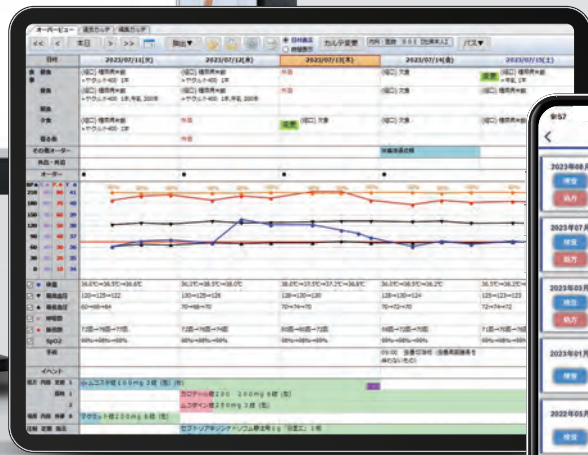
オーバービュー | 温度ガッテ | 経過ガッテ

<< < 本日 > >> 抽出▼ 日付表示 時間表示 カルテ変更 内科：医師 000 [任意表示] パス▼

| 日付 | 2023/07/11(火) | 2023/07/12(水) | 2023/07/13(木) | 2023/07/14(金) | 2023/07/15(土) |
|---|---|---|---|---|---|
| 食事 朝食 | (経口) 糖尿病食 +ヤクルト400 1杯 | (経口) 糖尿病食 +ヤクルト400 1杯,牛乳 200ml | 中止 | (経口) 欠食 | 変更 (経口) 糖尿病食 |
| 昼食 | (経口) 糖尿病食 +ヤクルト400 1杯,牛乳 200ml | (経口) 糖尿病食 +ヤクルト400 1杯,牛乳 200ml | | (経口) 糖尿病食 | (経口) 糖尿病食 |
| 夕食 | (経口) 糖尿病食 +ヤクルト400 1杯,牛乳 200ml | 中止 | 変更 (経口) 欠食 | (経口) 欠食 | (経口) 糖尿病食 |
| 寝る前 | | 中止 | | | |
| その他オーダー | | | | 検査値説明 | |
| 外出・外泊 | | | | | |
| オーダー | ● | ● | ● | ● | |

| | | | | | |
|---|---|---|---|---|---|
| 体温 | 36.0℃～36.5℃～36.6℃ | 36.0℃～36.5℃～38.0℃ | 36.0℃～37.5℃～37.2℃～36.8℃ | 36.0℃～36.5℃～36.2℃ | 36.0℃～36.5℃ |
| 収縮期血圧 | 120～128～122 | 120～128～128 | 128～130～130 | 128～130～124 | 120～128 |
| 拡張期血圧 | 60～60～64 | 70～68～70 | 70～74～70 | 70～72～70 | 72～74～72 |
| 呼吸数 | | | | | |
| 脈拍数 | 7回～76回～7回 | 70回～76回～7回 | 80回～80回～72回 | 60回～70回～70回 | 7回～76回 |
| SpO2 | 98%～98%～98% | 98%～98%～98% | 98%～98%～98% | 98%～98%～98% | 98%～98% |
| 手術 | | | | 09:00 (当番切除術 (当番周囲膿瘍を伴わないもの)) | |

イベント

ムコスタ錠100mg 3錠 (朝)
カロナール錠200 200mg 6錠 (朝)
ムコダイン錠250mg 3錠 (朝)
マグミット錠200mg 6錠 (朝)
セフトリアキソンナトリウム静注用 1g「日医工」 1瓶

全57
<
2023年08月
検査
処方
2023年07月
検査
処方
2023年03月
検査
処方
2023年01月
検査
2022年05月
検査